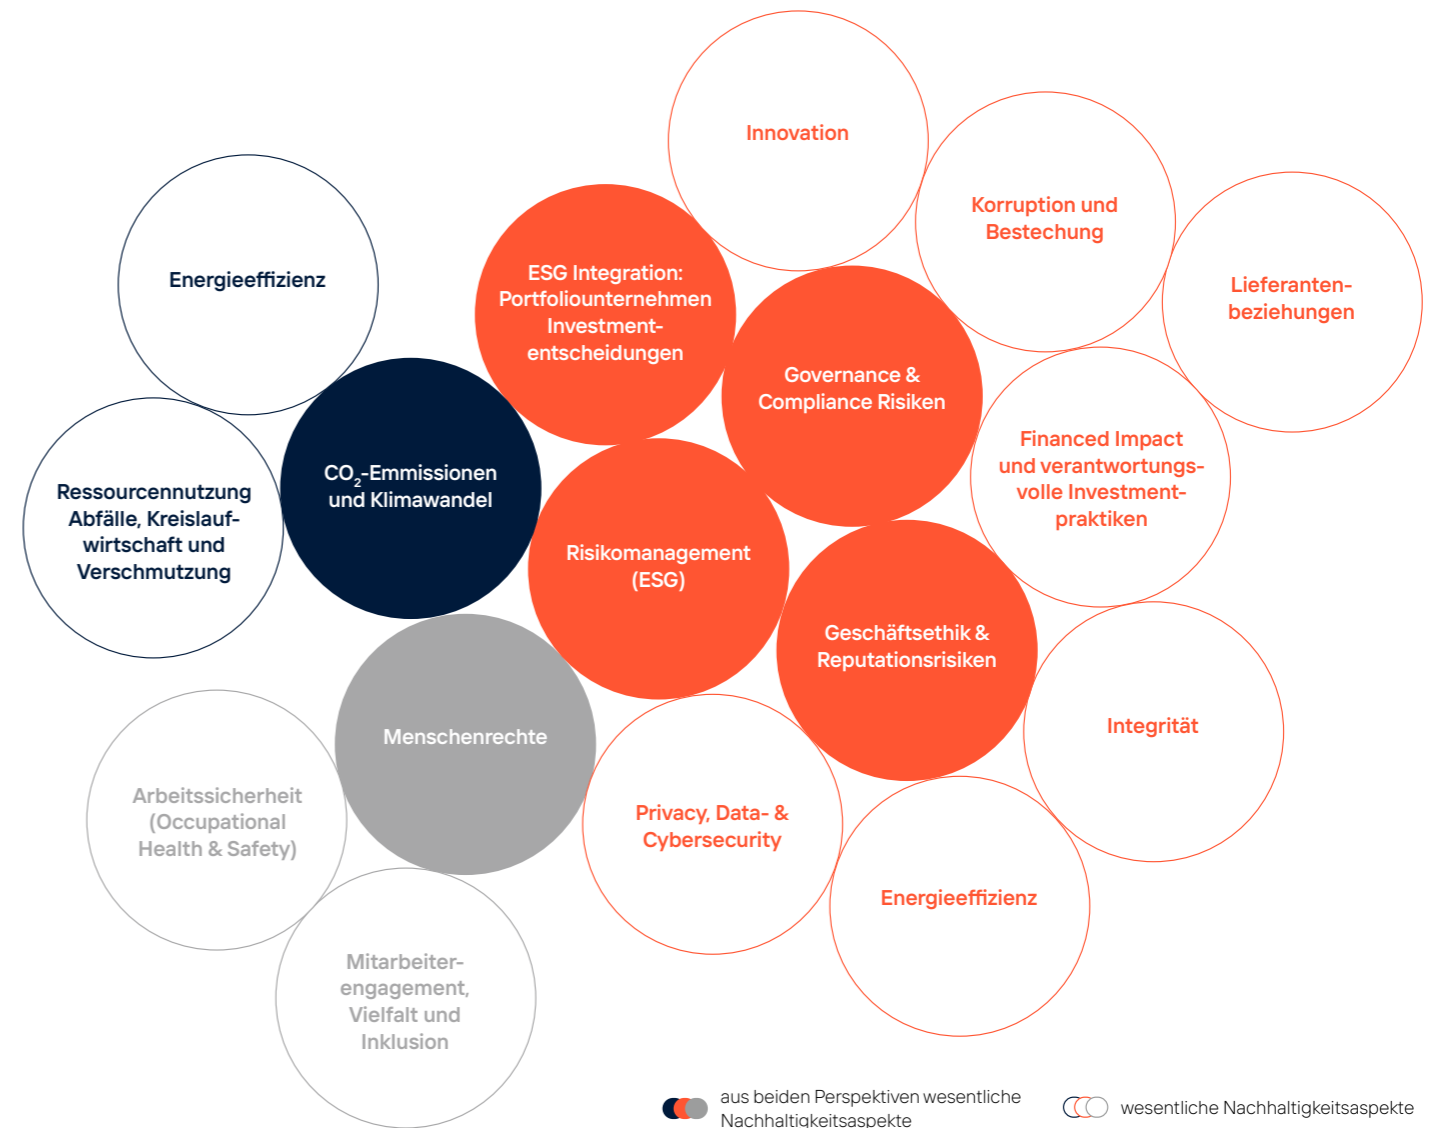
Innovation

Korruption und Bestechung

Lieferantenbeziehungen

Energieeffizienz

ESG Integration: Portfoliounternehmen Investmententscheidungen

Governance & Compliance Risiken

Financed Impact und verantwortungsvolle Investmentpraktiken

Ressourcennutzung Abfälle, Kreislaufwirtschaft und Verschmutzung

$CO_2$-Emmissionen und Klimawandel

Risikomanagement (ESG)

Geschäftsethik & Reputationsrisiken

Integrität

Menschenrechte

Arbeitssicherheit (Occupational Health & Safety)

Privacy, Data- & Cybersecurity

Energieeffizienz

Mitarbeiterengagement, Vielfalt und Inklusion

aus beiden Perspektiven wesentliche Nachhaltigkeitsaspekte

wesentliche Nachhaltigkeitsaspekte